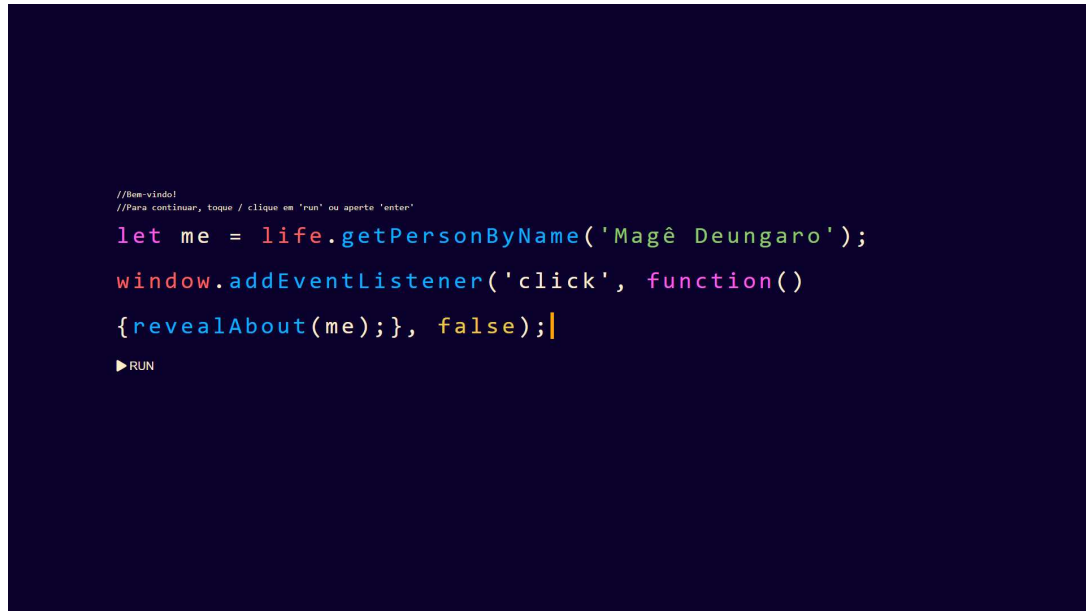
//Bem-vindo!
//Para continuar, toque / clique em 'run' ou aperte 'enter'

let me = life.getPersonByName('Magê Deungaro');
window.addEventListener('click', function()
{revealAbout(me);}, false);

▶ RUN